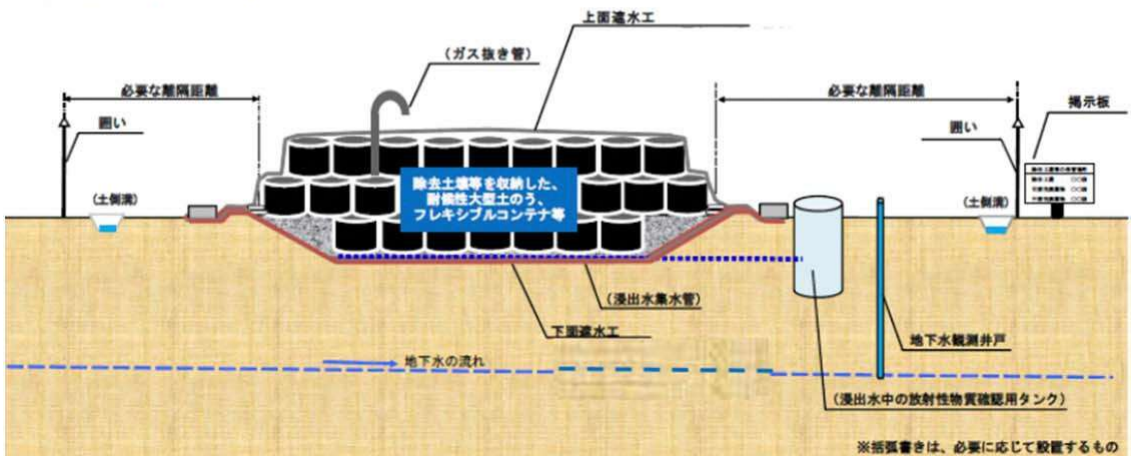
上面遮水工

（ガス抜き管）

必要な離隔距離

必要な離隔距離

掲示板

囲い

囲い

（土側溝）

（土側溝）

除去土壌等を収納した、耐候性大型土のう、フレキシブルコンテナ等

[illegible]

（浸出水集水管）

下部遮水工

地下水観測井戸

地下水の流れ

（浸出水中の放射性物質確認用タンク）

※括弧書きは、必要に応じて設置するもの